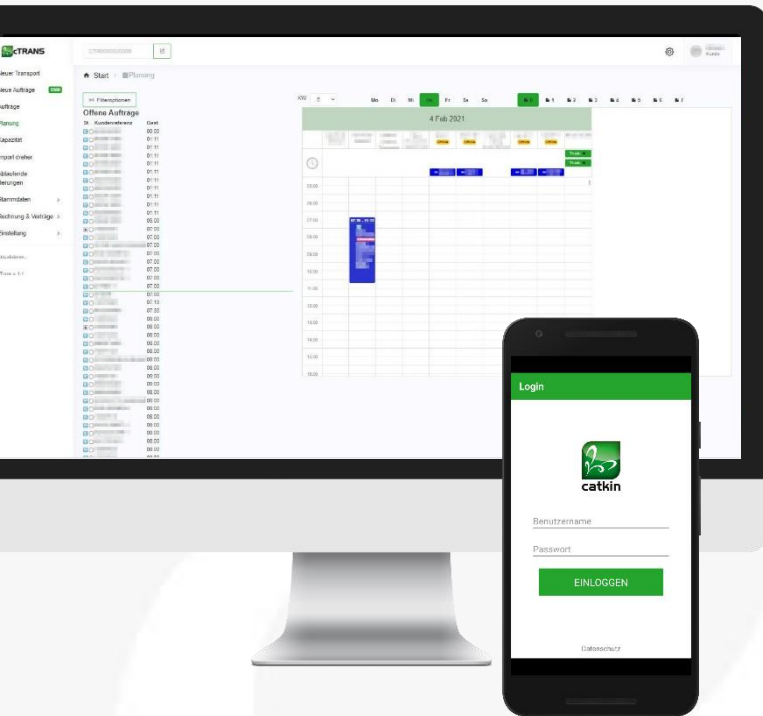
cTRANS

Neuer Transport
Neue Aufträge
Aufträge
Planung
Kapazität
Import Dreher
Ablaufende Lieferungen
Stammdaten
Rechnung & Verträge
Einstellung

Start > Planung

Filteroptionen
Offene Aufträge

KW
Mo Di Mi Do Fr Sa So

4 Feb 2021

Login

catkin

Benutzername
Passwort
EINLOGGEN

Datenschutz